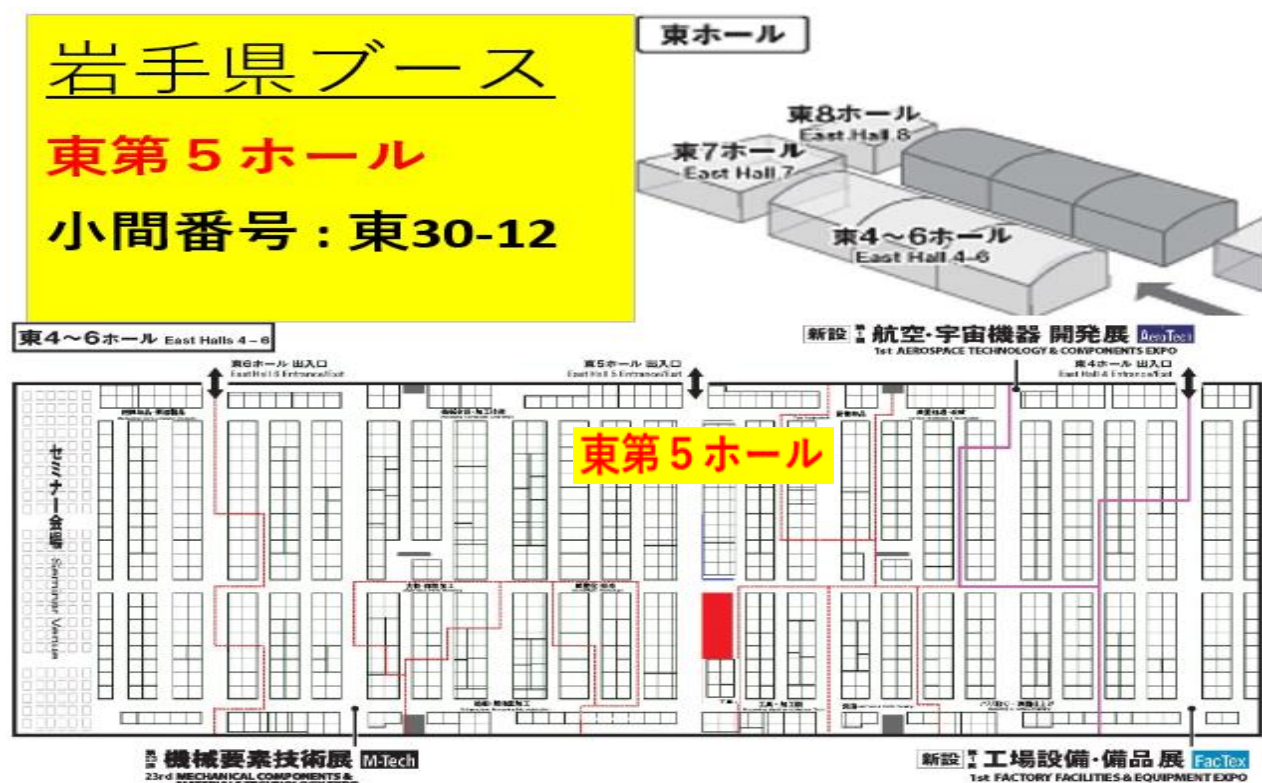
岩手県ブース

東第５ホール

小間番号：東30-12

東ホール

東8ホール
East Hall 8

東7ホール
East Hall 7

東4～6ホール
East Hall 4-6

東4～6ホール East Halls 4 – 6

新設 第1回 航空·宇宙機器 開発展 AeroTech
1st AEROSPACE TECHNOLOGY & COMPONENTS EXPO

東6ホール 出入口
East Hall 6 Entrance/Exit

東5ホール 出入口
East Hall 5 Entrance/Exit

東4ホール 出入口
East Hall 4 Entrance/Exit

東第５ホール

セミナー会場 Seminar Venue

第23回 機械要素技術展 M-Tech
23rd MECHANICAL COMPONENTS &

新設 第1回 工場設備·備品 展 FacTex
1st FACTORY FACILITIES & EQUIPMENT EXPO